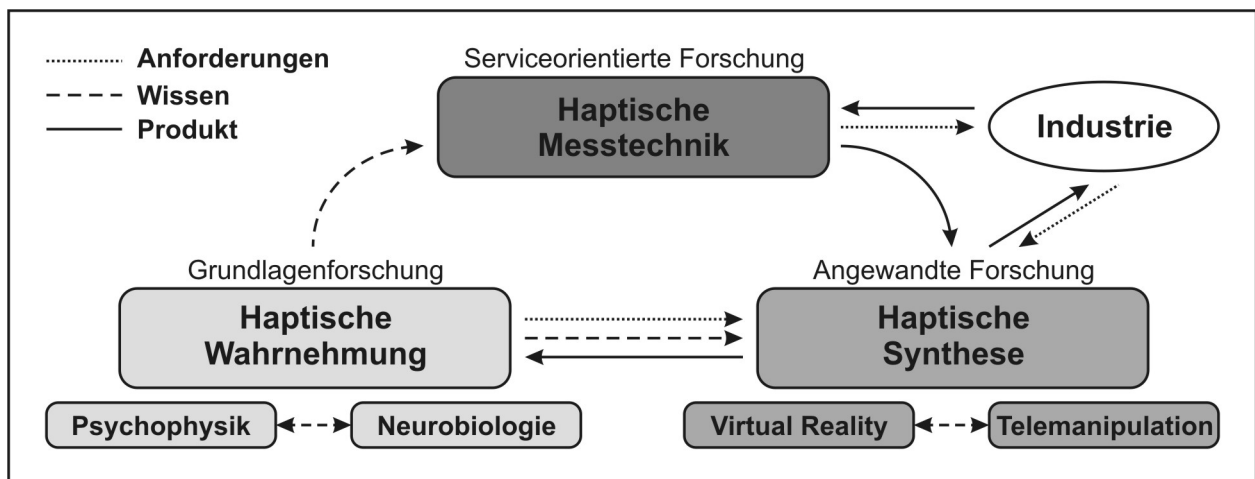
Anforderungen
Wissen
Produkt

Serviceorientierte Forschung
Haptische Messtechnik

Industrie

Grundlagenforschung
Haptische Wahrnehmung

Angewandte Forschung
Haptische Synthese

Psychophysik
Neurobiologie

Virtual Reality
Telemanipulation